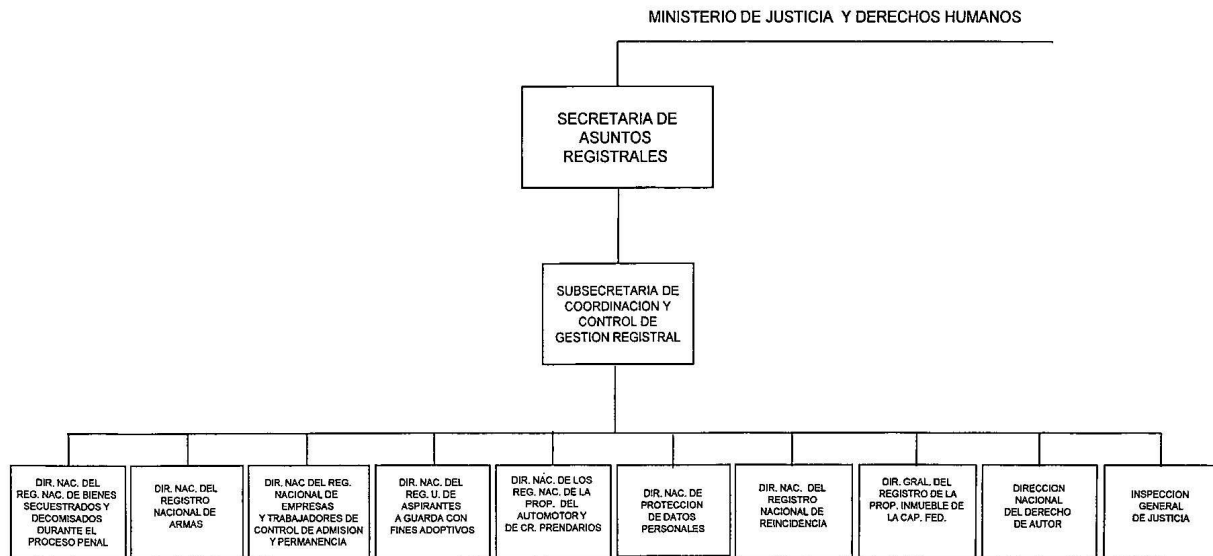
MINISTERIO DE JUSTICIA Y DERECHOS HUMANOS

SECRETARIA DE ASUNTOS REGISTRALES

SUBSECRETARIA DE COORDINACION Y CONTROL DE GESTION REGISTRAL

DIR. NAC. DEL REG. NAC. DE BIENES SECUESTRADOS Y DECOMISADOS DURANTE EL PROCESO PENAL

DIR. NAC. DEL REGISTRO NACIONAL DE ARMAS

DIR. NAC DEL REG. NACIONAL DE EMPRESAS Y TRABAJADORES DE CONTROL DE ADMISION Y PERMANENCIA

DIR. NAC. DEL REG. U. DE ASPIRANTES A GUARDA CON FINES ADOPTIVOS

DIR. NAC. DE LOS REG. NAC. DE LA PROP. DEL AUTOMOTOR Y DE CR. PRENDARIOS

DIR. NAC. DE PROTECCION DE DATOS PERSONALES

DIR. NAC. DEL REGISTRO NACIONAL DE REINCIDENCIA

DIR. GRAL. DEL REGISTRO DE LA PROP. INMUEBLE DE LA CAP. FED.

DIRECCION NACIONAL DEL DERECHO DE AUTOR

INSPECCION GENERAL DE JUSTICIA